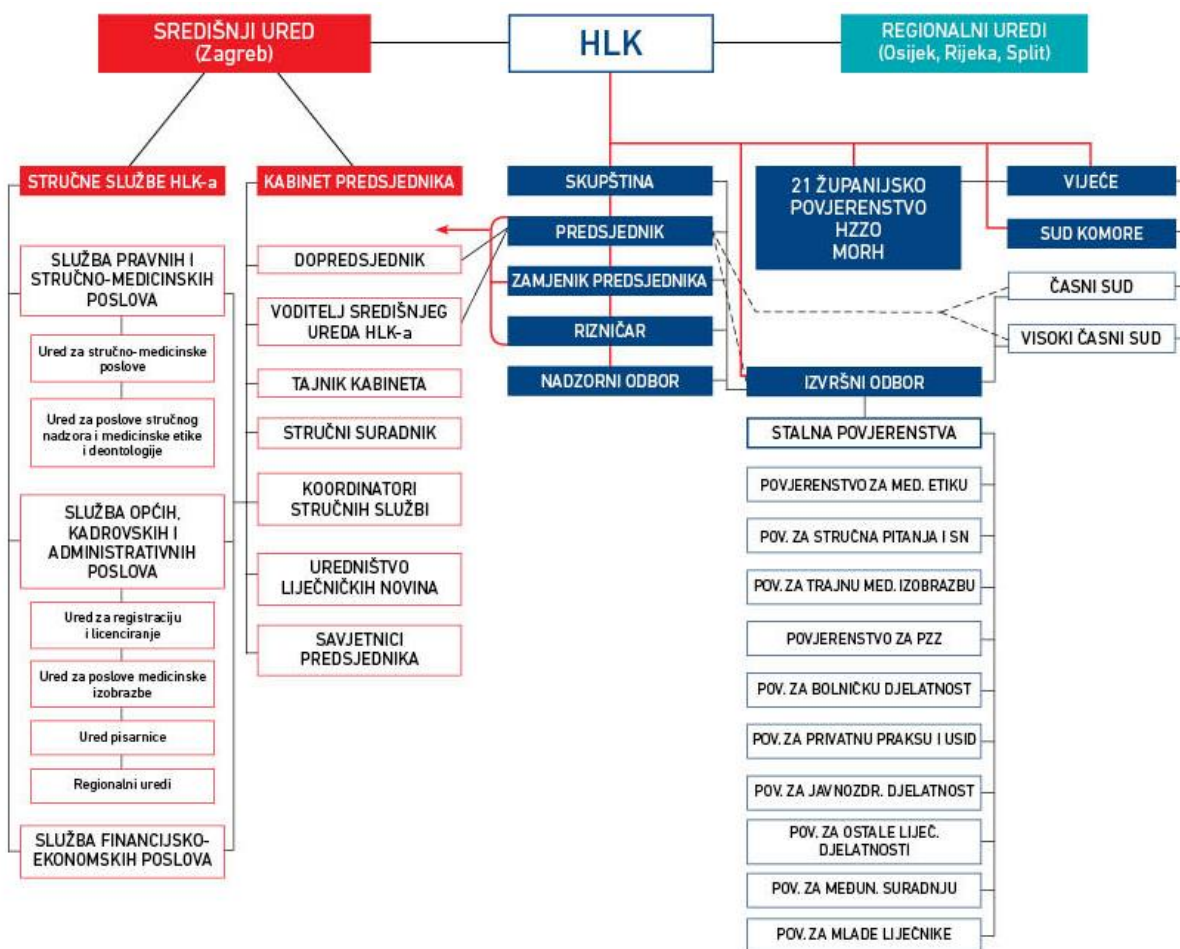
SREDIŠNJI URED
(Zagreb)

HLK

REGIONALNI UREDI
(Osijek, Rijeka, Split)

STRUČNE SLUŽBE HLK-a

SLUŽBA PRAVNIH I STRUČNO-MEDICINSKIH POSLOVA

Ured za stručno-medicinske poslove

Ured za poslove stručnog nadzora i medicinske etike i deontologije

SLUŽBA OPĆIH, KADROVSKIH I ADMINISTRATIVNIH POSLOVA

Ured za registraciju i licenciranje

Ured za poslove medicinske izobrazbe

Ured pisarnice

Regionalni uredi

SLUŽBA FINANCIJSKO-EKONOMSKIH POSLOVA

KABINET PREDSJEDNIKA

DOPREDSJEDNIK

VODITELJ SREDIŠNJEG UREDA HLK-a

TAJNIK KABINETA

STRUČNI SURADNIK

KOORDINATORI STRUČNIH SLUŽBI

UREDNIŠTVO LIJEČNIČKIH NOVINA

SAVJETNICI PREDSJEDNIKA

SKUPŠTINA

PREDSJEDNIK

ZAMJENIK PREDSJEDNIKA

RIZNIČAR

NADZORNI ODBOR

21 ŽUPANIJSKO POVJERENSTVO HZZO MORH

VIJEĆE

SUD KOMORE

ČASNI SUD

VISOKI ČASNI SUD

IZVRŠNI ODBOR

STALNA POVJERENSTVA

POVJERENSTVO ZA MED. ETIKU

POV. ZA STRUČNA PITANJA I SN

POV. ZA TRAJNU MED. IZOBRAZBU

POVJERENSTVO ZA PZZ

POV. ZA BOLNIČKU DJELATNOST

POV. ZA PRIVATNU PRAKSU I USID

POV. ZA JAVNOZDR. DJELATNOST

POV. ZA OSTALE LIJEČ. DJELATNOSTI

POV. ZA MEĐUN. SURADNJU

POV. ZA MLADE LIJEČNIKE